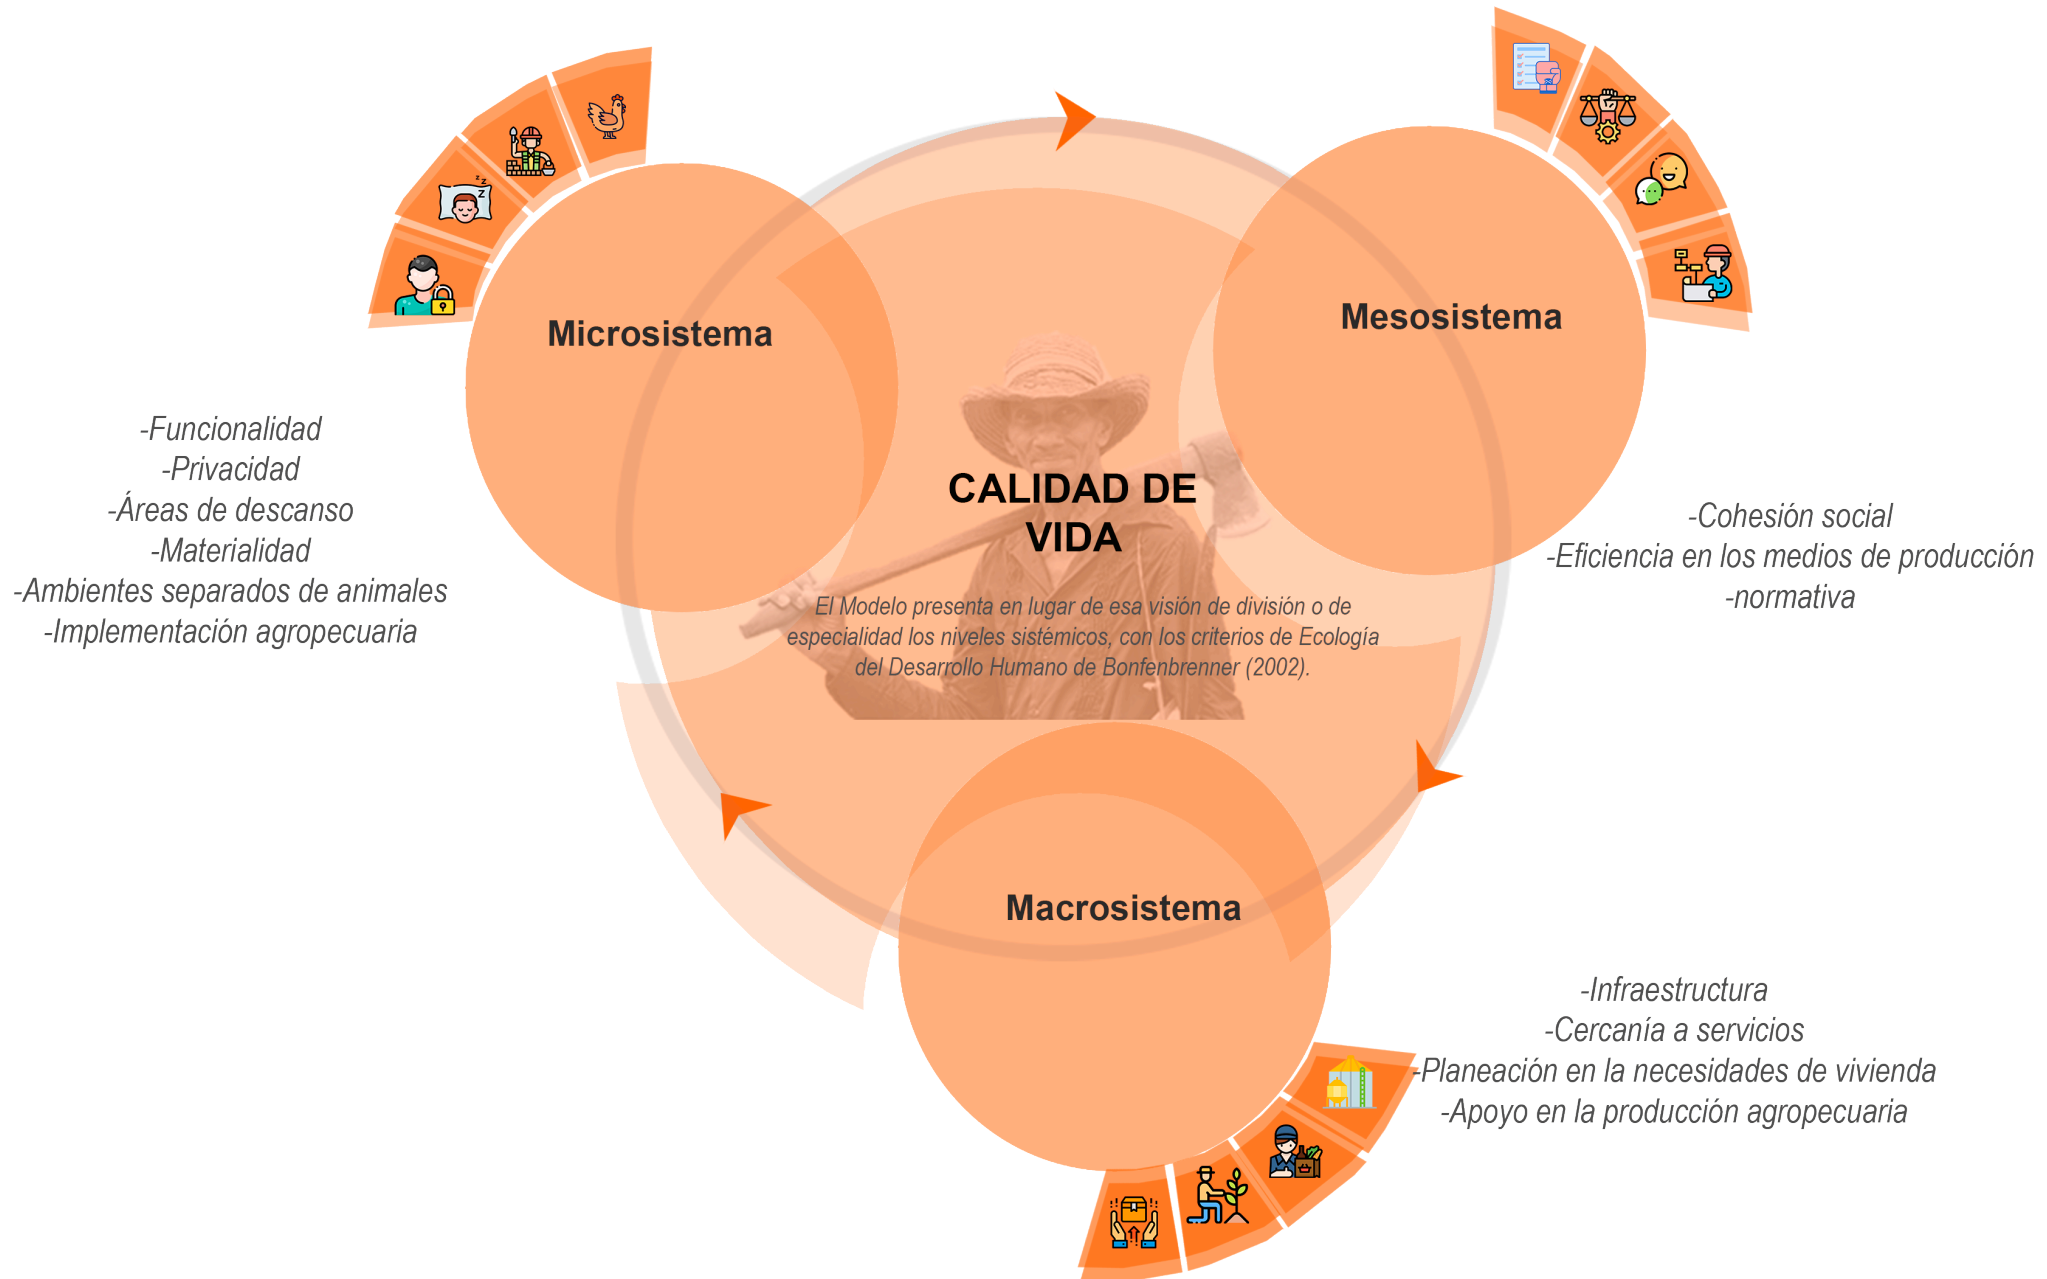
Microsistema

Mesosistema

-Funcionalidad
-Privacidad
-Áreas de descanso
-Materialidad
-Ambientes separados de animales
-Implementación agropecuaria

CALIDAD DE VIDA

El Modelo presenta en lugar de esa visión de división o de especialidad los niveles sistémicos, con los criterios de Ecología del Desarrollo Humano de Bonfenbrenner (2002).

-Cohesión social
-Eficiencia en los medios de producción
-normativa

Macrosistema

-Infraestructura
-Cercanía a servicios
-Planeación en la necesidades de vivienda
-Apoyo en la producción agropecuaria